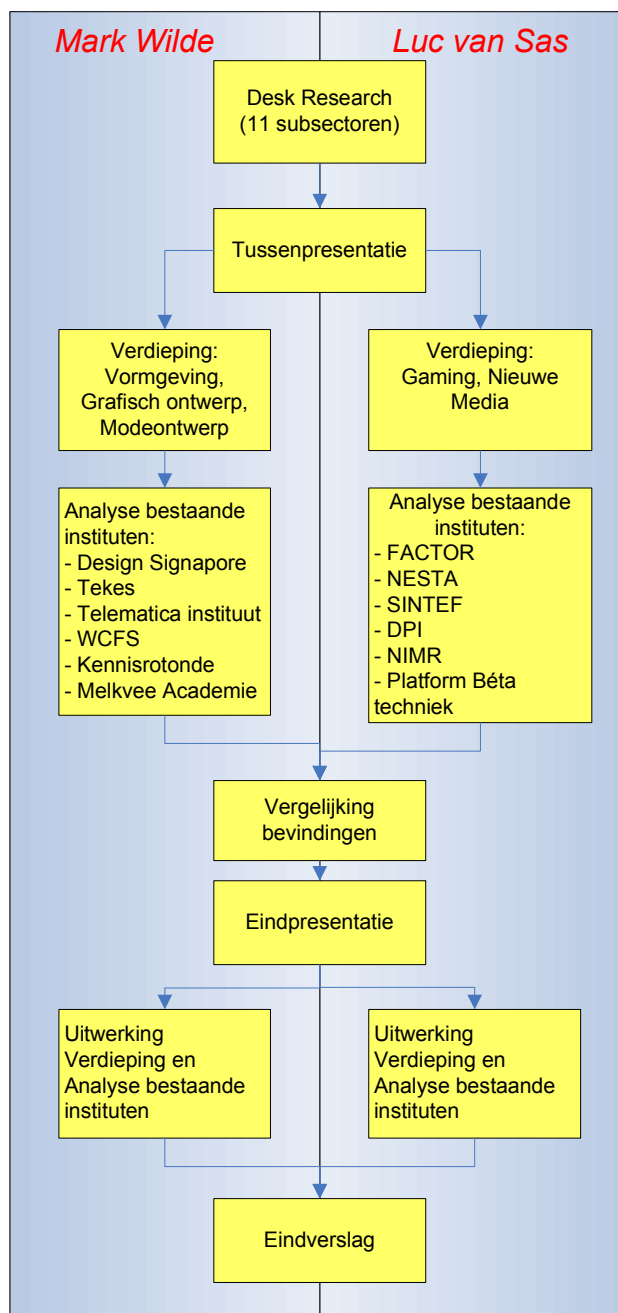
Mark Wilde

Luc van Sas

Desk Research
(11 subsectoren)

Tussenpresentatie

Verdieping:
Vormgeving,
Grafisch ontwerp,
Modeontwerp

Verdieping:
Gaming, Nieuwe
Media

Analyse bestaande instituten:
- Design Signapore
- Tekes
- Telematica instituut
- WCFS
- Kennisrotonde
- Melkvee Academie

Analyse bestaande instituten:
- FACTOR
- NESTA
- SINTEF
- DPI
- NIMR
- Platform Bèta techniek

Vergelijking
bevindingen

Eindpresentatie

Uitwerking
Verdieping en
Analyse bestaande
instituten

Uitwerking
Verdieping en
Analyse bestaande
instituten

Eindverslag